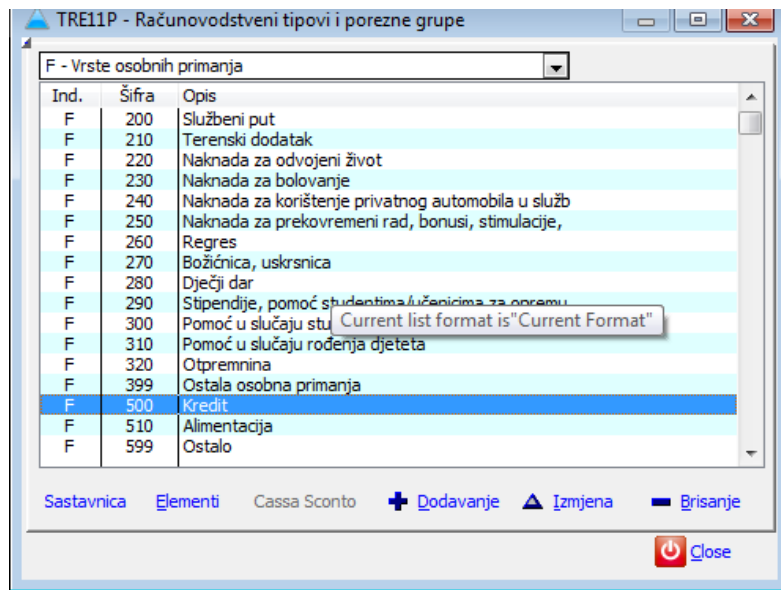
TRE11P - Računovodstveni tipovi i porezne grupe

F - Vrste osobnih primanja

| Ind. | Šifra | Opis |
|---|---|---|
| F | 200 | Službeni put |
| F | 210 | Terenski dodatak |
| F | 220 | Naknada za odvojeni život |
| F | 230 | Naknada za bolovanje |
| F | 240 | Naknada za korištenje privatnog automobila u služb |
| F | 250 | Naknada za prekovremeni rad, bonusi, stimulacije, |
| F | 260 | Regres |
| F | 270 | Božićnica, uskrsnica |
| F | 280 | Dječji dar |
| F | 290 | Stipendije, pomoć studentima/učenicima za opremu |
| F | 300 | Pomoć u slučaju stu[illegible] |
| F | 310 | Pomoć u slučaju rođenja djeteta |
| F | 320 | Otpremnina |
| F | 399 | Ostala osobna primanja |
| F | 500 | Kredit |
| F | 510 | Alimentacija |
| F | 599 | Ostalo |

Current list format is"Current Format"

Sastavnica Elementi Cassa Sconto Dodavanje Izmjena Brisanje

Close